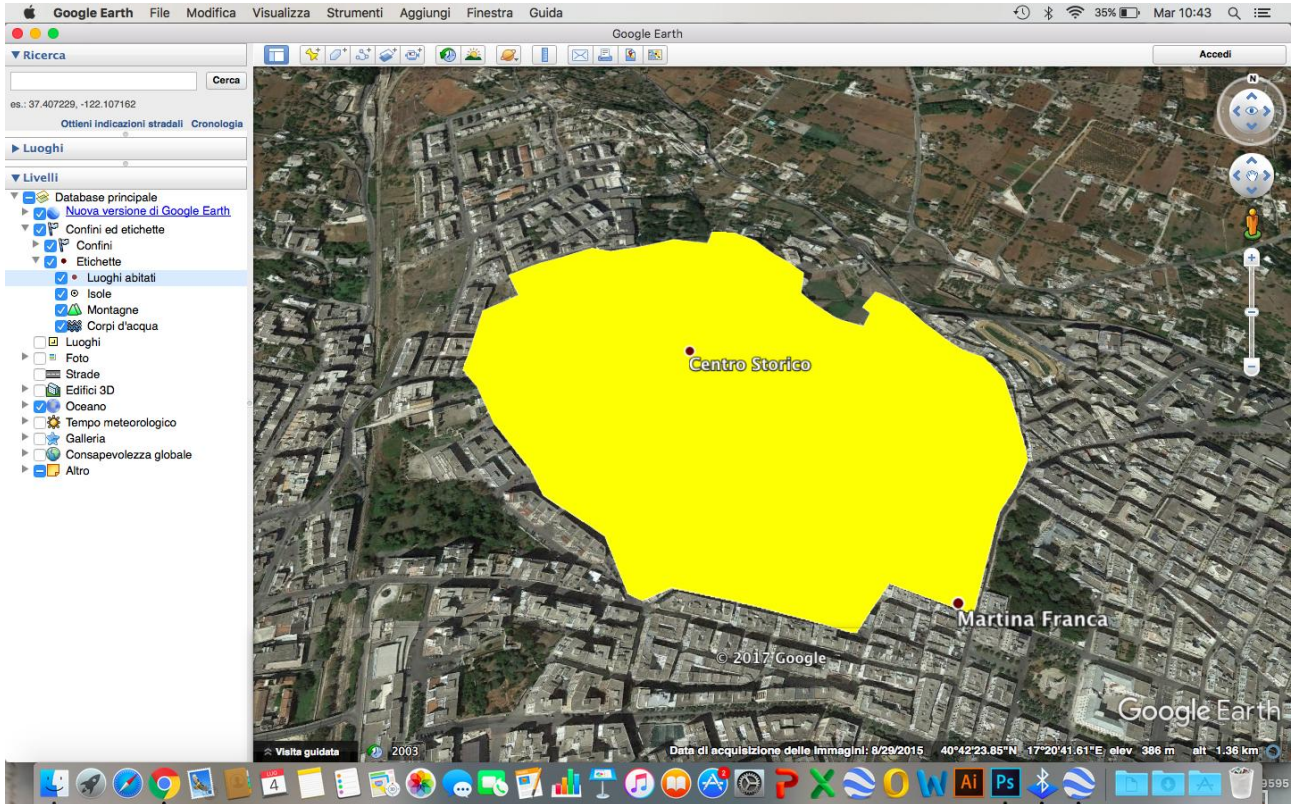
Google Earth File Modifica Visualizza Strumenti Aggiungi Finestra Guida

35% Mar 10:43

Google Earth

Accedi

▼Ricerca

Cerca

es.: 37.407229, -122.107162

Ottieni indicazioni stradali Cronologia

▶Luoghi

▼Livelli

Database principale
Nuova versione di Google Earth
Confini ed etichette
Confini
Etichette
Luoghi abitati
Isole
Montagne
Corpi d'acqua
Luoghi
Foto
Strade
Edifici 3D
Oceano
Tempo meteorologico
Galleria
Consapevolezza globale
Altro

N

Centro Storico

Martina Franca

© 2017 Google

Google Earth

Visita guidata 2003

Data di acquisizione delle immagini: 8/29/2015 40°42'23.85"N 17°20'41.61"E elev 386 m alt 1.36 km

LUG 4

2

Ai Ps

9595